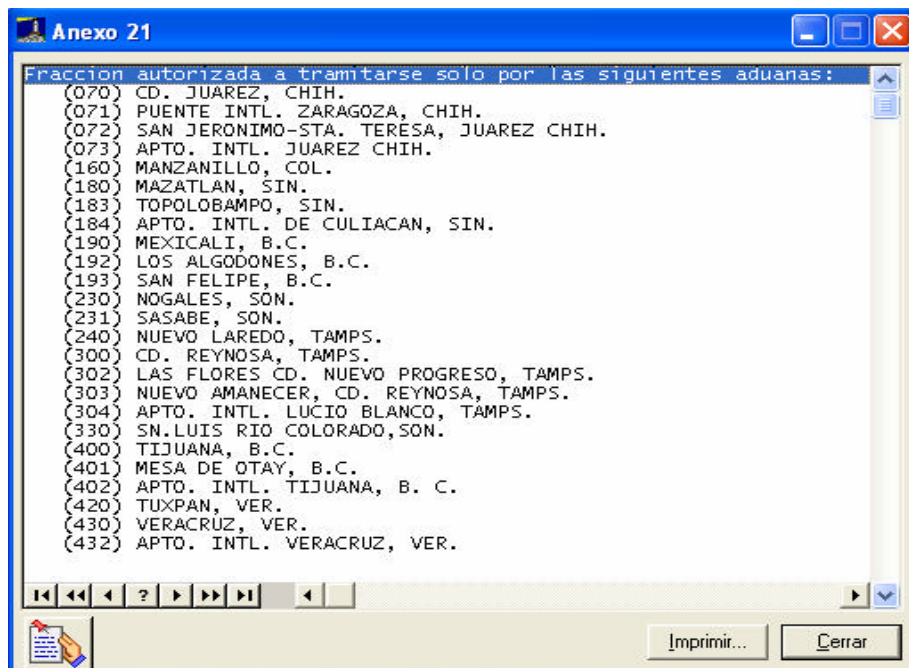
Anexo 21

Fraccion autorizada a tramitarse solo por las siguientes aduanas:
(070) CD. JUAREZ, CHIH.
(071) PUENTE INTL. ZARAGOZA, CHIH.
(072) SAN JERONIMO-STA. TERESA, JUAREZ CHIH.
(073) APTO. INTL. JUAREZ CHIH.
(160) MANZANILLO, COL.
(180) MAZATLAN, SIN.
(183) TOPOLOBAMPO, SIN.
(184) APTO. INTL. DE CULIACAN, SIN.
(190) MEXICALI, B.C.
(192) LOS ALGODONES, B.C.
(193) SAN FELIPE, B.C.
(230) NOGALES, SON.
(231) SASABE, SON.
(240) NUEVO LAREDO, TAMPS.
(300) CD. REYNOSA, TAMPS.
(302) LAS FLORES CD. NUEVO PROGRESO, TAMPS.
(303) NUEVO AMANECER, CD. REYNOSA, TAMPS.
(304) APTO. INTL. LUCIO BLANCO, TAMPS.
(330) SN.LUIS RIO COLORADO,SON.
(400) TIJUANA, B.C.
(401) MESA DE OTAY, B.C.
(402) APTO. INTL. TIJUANA, B. C.
(420) TUXPAN, VER.
(430) VERACRUZ, VER.
(432) APTO. INTL. VERACRUZ, VER.

?

Imprimir... Cerrar